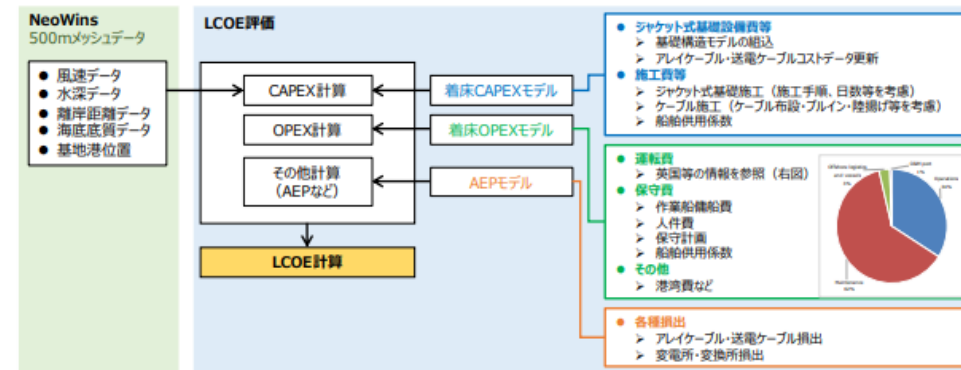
NeoWins
500mメッシュデータ

● 風速データ
● 水深データ
● 離岸距離データ
● 海底底質データ
● 基地港位置

LCOE評価

CAPEX計算
OPEX計算
その他計算
（AEPなど）

LCOE計算

着床CAPEXモデル
着床OPEXモデル
AEPモデル

● ジャケット式基礎設備費等
➢ 基礎構造モデルの組込
➢ アレイケーブル・送電ケーブルコストデータ更新
● 施工費等
➢ ジャケット式基礎施工（施工手順、日数等を考慮）
➢ ケーブル施工（ケーブル布設・プルイン・陸揚げ等を考慮）
➢ 船舶供用係数

● 運転費
➢ 英国等の情報を参照（右図）
● 保守費
➢ 作業船傭船費
➢ 人件費
➢ 保守計画
➢ 船舶供用係数
● その他
➢ 港湾費など

Offshore logistics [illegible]
Staff cost
Operations
Maintenance

● 各種損出
➢ アレイケーブル・送電ケーブル損出
➢ 変電所・変換所損出